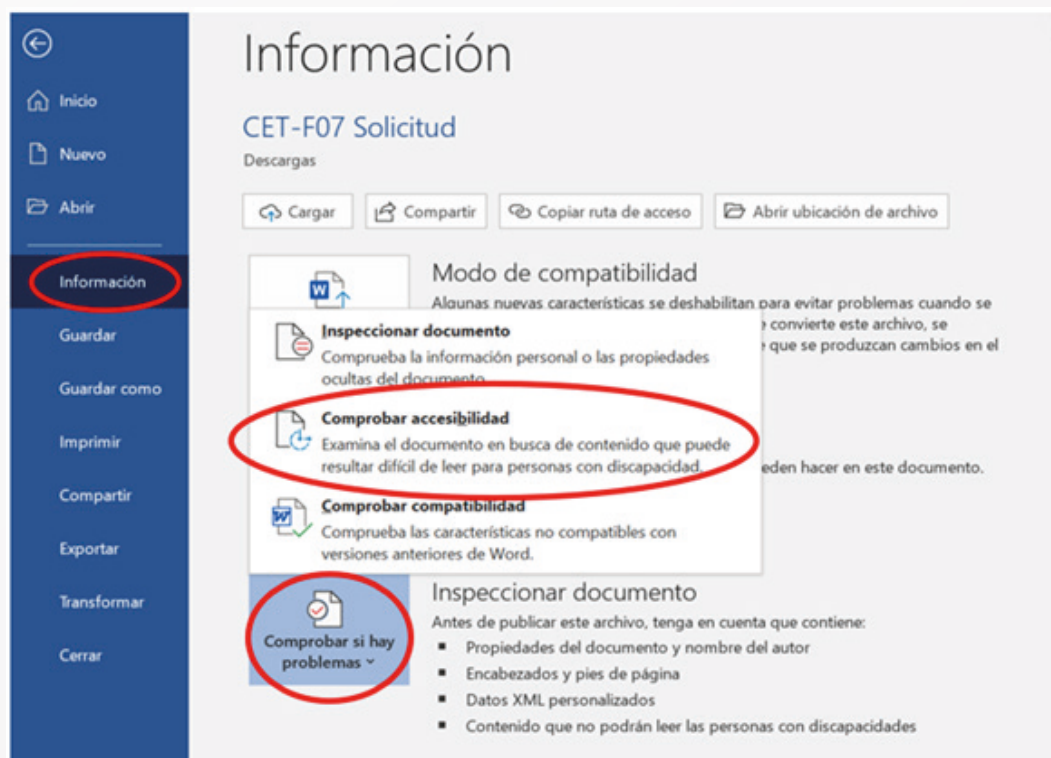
Inicio

Nuevo

Abrir

Información

Guardar

Guardar como

Imprimir

Compartir

Exportar

Transformar

Cerrar

Información

CET-F07 Solicitud

Descargas

Cargar | Compartir | Copiar ruta de acceso | Abrir ubicación de archivo

Modo de compatibilidad

Algunas nuevas características se deshabilitan para evitar problemas cuando se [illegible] convierte este archivo, se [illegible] que se produzcan cambios en el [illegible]

Inspeccionar documento

Comprueba la información personal o las propiedades ocultas del documento.

Comprobar accesibilidad

Examina el documento en busca de contenido que puede resultar difícil de leer para personas con discapacidad.

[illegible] eden hacer en este documento.

Comprobar compatibilidad

Comprueba las características no compatibles con versiones anteriores de Word.

Comprobar si hay problemas

Inspeccionar documento

Antes de publicar este archivo, tenga en cuenta que contiene:

- Propiedades del documento y nombre del autor
- Encabezados y pies de página
- Datos XML personalizados
- Contenido que no podrán leer las personas con discapacidades